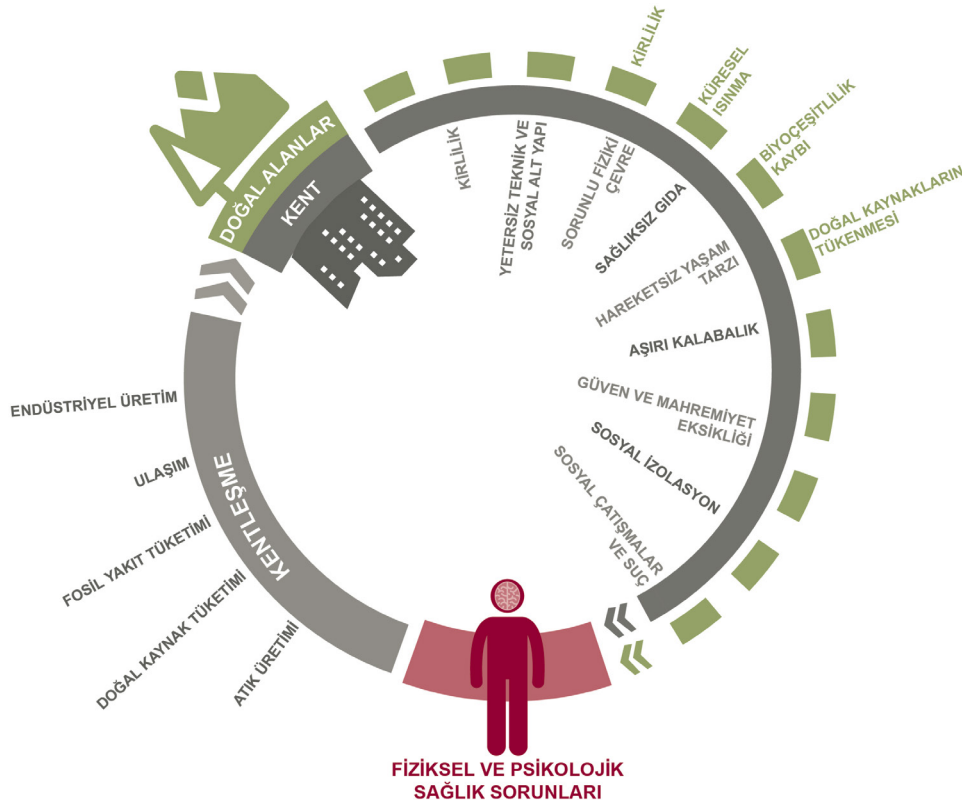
DOĞAL ALANLAR
KENT

KİRLİLİK
KÜRESEL ISINMA
BİYOÇEŞİTLİLİK KAYBI
DOĞAL KAYNAKLARIN TÜKENMESİ

KİRLİLİK
YETERSİZ TEKNİK VE SOSYAL ALT YAPI
SORUNLU FİZİKİ ÇEVRE
SAĞLIKSIZ GIDA
HAREKETSİZ YAŞAM TARZI
AŞIRI KALABALIK
GÜVEN VE MAHREMİYET EKSİKLİĞİ
SOSYAL İZOLASYON
SOSYAL ÇATIŞMALAR VE SUÇ

KENTLEŞME
ENDÜSTRİYEL ÜRETİM
ULAŞIM
FOSİL YAKIT TÜKETİMİ
DOĞAL KAYNAK TÜKETİMİ
ATIK ÜRETİMİ

FİZİKSEL VE PSİKOLOJİK SAĞLIK SORUNLARI